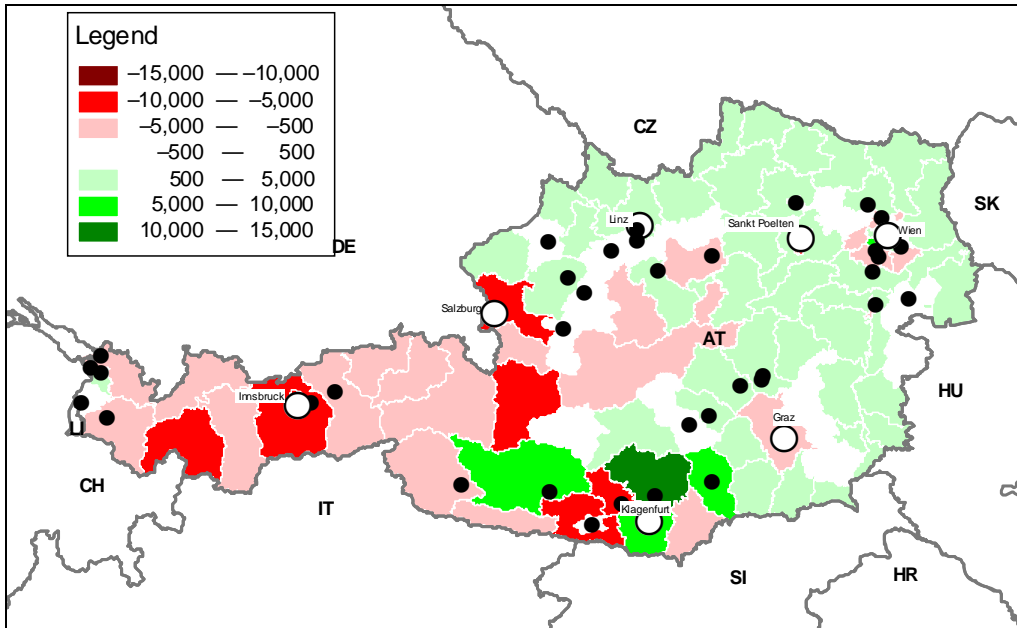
Legend

| | |
|---|---|
| | –15,000 — –10,000 |
| | –10,000 — –5,000 |
| | –5,000 — –500 |
| | –500 — 500 |
| | 500 — 5,000 |
| | 5,000 — 10,000 |
| | 10,000 — 15,000 |

CZ

SK

DE

Linz

Sankt Poelten

Wien

Salzburg

AT

HU

LI

Innsbruck

Graz

CH

IT

Klagenfurt

SI

HR